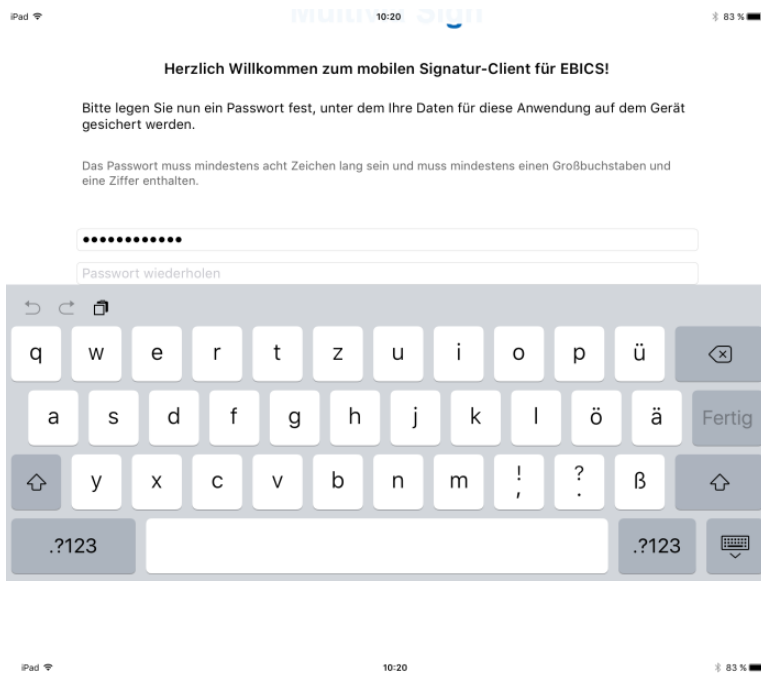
iPad 10:20 83 %

Herzlich Willkommen zum mobilen Signatur-Client für EBICS!

Bitte legen Sie nun ein Passwort fest, unter dem Ihre Daten für diese Anwendung auf dem Gerät gesichert werden.

Das Passwort muss mindestens acht Zeichen lang sein und muss mindestens einen Großbuchstaben und eine Ziffer enthalten.

••••••••••••

Passwort wiederholen

q w e r t z u i o p ü
a s d f g h j k l ö ä Fertig
y x c v b n m ! , ? . ß
.?123 .?123

iPad 10:20 83 %